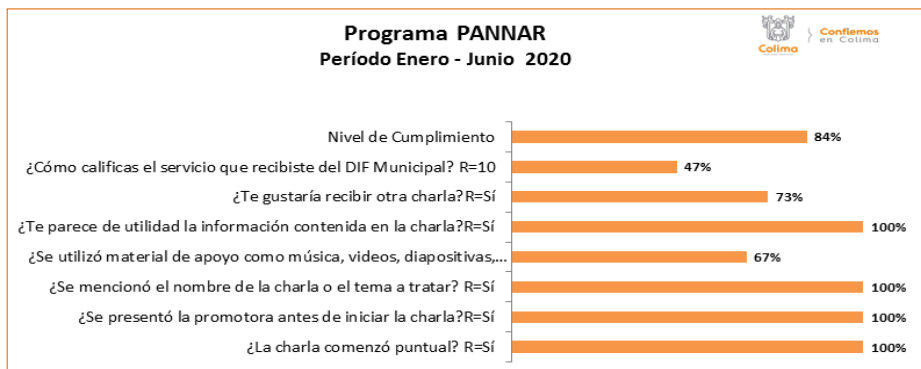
Programa PANNAR
Período Enero - Junio 2020

Colima

Confiemos en Colima

Nivel de Cumplimiento 84%

¿Cómo calificas el servicio que recibiste del DIF Municipal? R=10 47%

¿Te gustaría recibir otra charla? R=Sí 73%

¿Te parece de utilidad la información contenida en la charla?R=Sí 100%

¿Se utilizó material de apoyo como música, videos, diapositivas,... 67%

¿Se mencionó el nombre de la charla o el tema a tratar? R=Sí 100%

¿Se presentó la promotora antes de iniciar la charla?R=Sí 100%

¿La charla comenzó puntual? R=Sí 100%